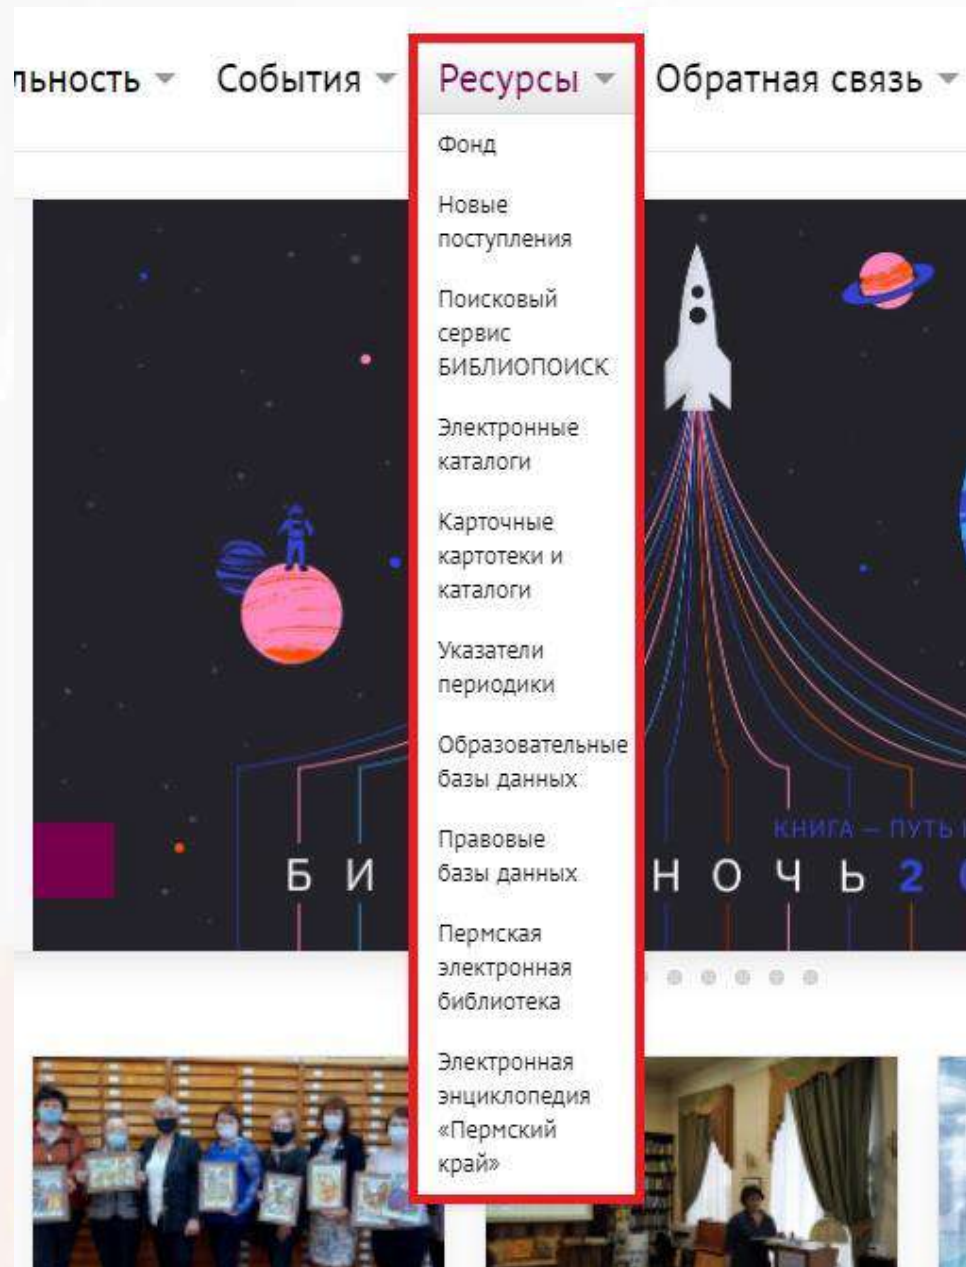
льность Cобытия Ресурсы Обратная связь

Фонд

Новые поступления

Поисковый сервис БИБЛИОПОИСК

Электронные каталоги

Карточные картотеки и каталоги

Указатели периодики

Образовательные базы данных

Правовые базы данных

Пермская электронная библиотека

Электронная энциклопедия «Пермский край»

КНИГА — ПУТЬ

Б И Н О Ч Ь 2